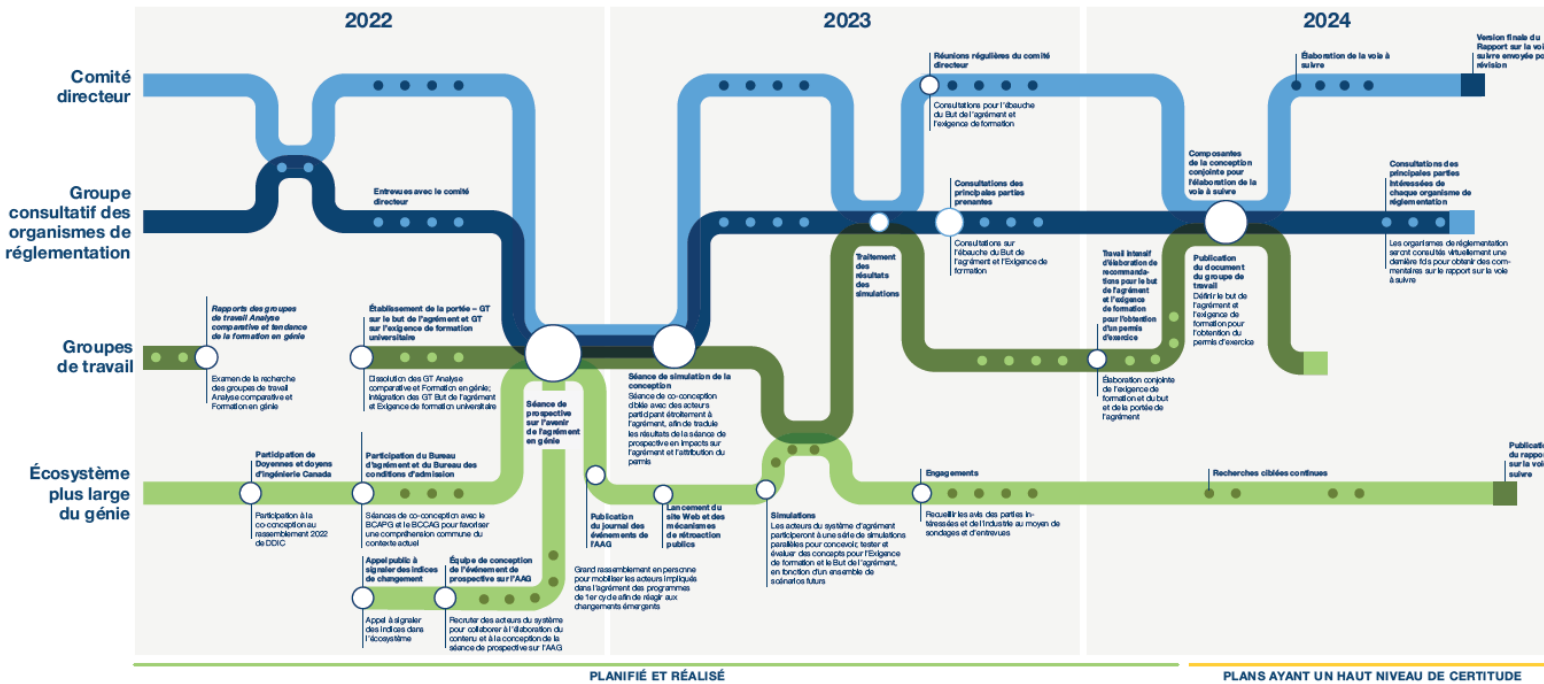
2022

2023

2024

Comité directeur

Groupe consultatif des organismes de réglementation

Groupes de travail

Écosystème plus large du génie

Rapports des groupes de travail Analyse comparative et tendance de la formation en génie

Examen de la recherche des groupes de travail Analyse comparative et Formation en génie

Entrevues avec le comité directeur

Établissement de la portée – GT sur le but de l'agrément et GT sur l'exigence de formation universitaire

Dissolution des GT Analyse comparative et Formation en génie; intégration des GT But de l'agrément et Exigence de formation universitaire

Participation de Doyennes et doyens d'ingénierie Canada

Participation à la co-conception au rassemblement 2022 de DDIC

Participation du Bureau d'agrément et du Bureau des conditions d'admission

Séances de co-conception avec le BCAPG et le BCCAG pour favoriser une compréhension commune du contexte actuel

Appel public à signaler des indices de changement

Appel à signaler des indices dans l'écosystème

Équipe de conception de l'événement de prospective sur l'AAG

Recruter des acteurs du système pour collaborer à l'élaboration du contenu et à la conception de la séance de prospective sur l'AAG

Séance de prospective sur l'avenir de l'agrément en génie

Grand rassemblement en personne pour mobiliser les acteurs impliqués dans l'agrément des programmes de 1er cycle afin de réagir aux changements émergents

Publication du journal des événements de l'AAG

Lancement du site Web et des mécanismes de rétroaction publics

Séance de simulation de la conception

Séance de co-conception ciblée avec des acteurs participant étroitement à l'agrément, afin de traduire les résultats de la séance de prospective en impacts sur l'agrément et l'attribution du permis

Simulations

Les acteurs du système d'agrément participeront à une série de simulations parallèles pour concevoir, tester et évaluer des concepts pour l'Exigence de formation et le But de l'agrément, en fonction d'un ensemble de scénarios futurs

Traitement des résultats des simulations

Réunions régulières du comité directeur

Consultations pour l'ébauche du But de l'agrément et l'exigence de formation

Consultations des principales parties prenantes

Consultations sur l'ébauche du But de l'agrément et l'Exigence de formation

Engagements

Recueillir les avis des parties intéressées et de l'industrie au moyen de sondages et d'entrevues

Travail intensif d'élaboration de recommandations pour le but de l'agrément et l'exigence de formation pour l'obtention d'un permis d'exercice

Élaboration conjointe de l'exigence de formation et du but et de la portée de l'agrément

Composantes de la conception conjointe pour l'élaboration de la voie à suivre

Publication du document du groupe de travail

Définir le but de l'agrément et l'exigence de formation pour l'obtention du permis d'exercice

Élaboration de la voie à suivre

Recherches ciblées continues

Consultations des principales parties intéressées de chaque organisme de réglementation

Les organismes de réglementation seront consultés virtuellement une dernière fois pour obtenir des commentaires sur le rapport sur la voie à suivre

Version finale du Rapport sur la voi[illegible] suivre envoyée po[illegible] révision

Publicatio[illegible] du rappor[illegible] sur la voi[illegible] suivre

PLANIFIÉ ET RÉALISÉ

PLANS AYANT UN HAUT NIVEAU DE CERTITUDE